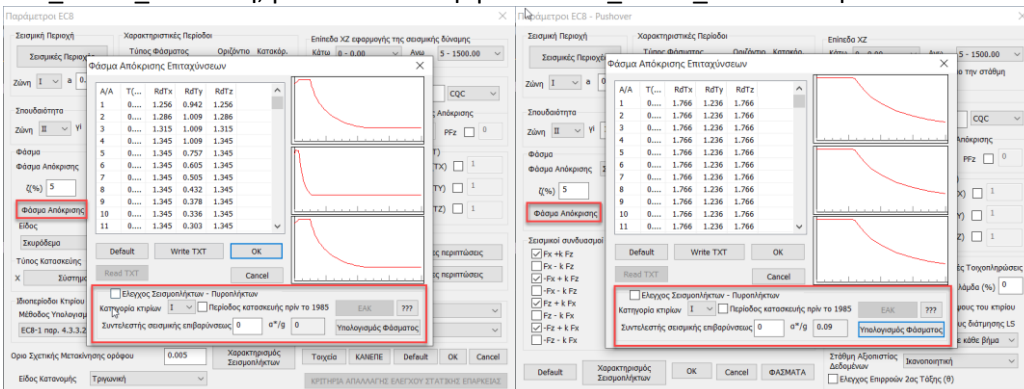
Παράμετροι EC8

Σεισμική Περιοχή
Σεισμικές Περιοχές
Ζώνη I a 0.
Χαρακτηριστικές Περιόδου
Τύπος Φάσματος Οριζόντιο Κατακόρ.
Επίπεδο XZ εφαρμογής της σεισμικής δύναμης
Κάτω 0 - 0.00 Άνω 5 - 1500.00
Σπουδαιότητα
Ζώνη II γι
Φάσμα
Φάσμα Απόκρισης
ζ(%) 5
Φάσμα Απόκρισης
Είδος
Σκυρόδεμα
Τύπος Κατασκευής
X Σύστημ
Ιδιοπερίοδοι Κτιρίου
Μέθοδος Υπολογισμ
EC8-1 παρ. 4.3.3.2
CQC
Απόκρισης
PFz 0
(X) 1
(Y) 1
(Z) 1
ες περιπτώσεις
ες περιπτώσεις

Φάσμα Απόκρισης Επιταχύνσεων

| A/A | T(... | RdTx | RdTy | RdTz |
|---|---|---|---|---|
| 1 | 0.... | 1.256 | 0.942 | 1.256 |
| 2 | 0.... | 1.286 | 1.009 | 1.286 |
| 3 | 0.... | 1.315 | 1.009 | 1.315 |
| 4 | 0.... | 1.345 | 1.009 | 1.345 |
| 5 | 0.... | 1.345 | 0.757 | 1.345 |
| 6 | 0.... | 1.345 | 0.605 | 1.345 |
| 7 | 0.... | 1.345 | 0.505 | 1.345 |
| 8 | 0.... | 1.345 | 0.432 | 1.345 |
| 9 | 0.... | 1.345 | 0.378 | 1.345 |
| 10 | 0.... | 1.345 | 0.336 | 1.345 |
| 11 | 0.... | 1.345 | 0.303 | 1.345 |

Default Write TXT OK
Read TXT Cancel
Ελεγχος Σεισμοπλήκτων - Πυροπλήκτων
Κατηγορία κτιρίων I Περίοδος κατασκευής πρίν το 1985 ΕΑΚ ???
Συντελεστής σεισμικής επιβαρύνσεως 0 α*/g 0 Υπολογισμός Φάσματος

Ορια Σχετικής Μετακίνησης ορόφου 0.005
Χαρακτηρισμός Σεισμοπλήκτων
Τοιχεία ΚΑΝΕΠΕ Default OK Cancel
Είδος Κατανομής Τριγωνική
ΚΡΙΤΗΡΙΑ ΑΠΑΛΛΑΓΗΣ ΕΛΕΓΧΟΥ ΣΤΑΤΙΚΗΣ ΕΠΑΡΚΕΙΑΣ

Παράμετροι EC8 - Pushover

Σεισμική Περιοχή
Σεισμικές Περιοχ
Χαρακτηριστικές Περιόδου
Τύπος Φάσματος Οριζόντιο Κατακόρ.
Επίπεδο XZ
5 - 1500.00
ο την στάθμη
Σπουδαιότητα
Ζώνη II γι
CQC
Απόκρισης
PFz 0
Φάσμα
Φάσμα Απόκρισης
ζ(%) 5
Φάσμα Απόκρισης
X) 1
Y) 1
Z) 1
Σεισμικοί συνδυασμοί
Fx +k Fz
Fx - k Fz
-Fx + k Fz
-Fx - k Fz
Fz + k Fx
Fz - k Fx
-Fz + k Fx
-Fz - k Fx

Φάσμα Απόκρισης Επιταχύνσεων

| A/A | T(... | RdTx | RdTy | RdTz |
|---|---|---|---|---|
| 1 | 0.... | 1.766 | 1.236 | 1.766 |
| 2 | 0.... | 1.766 | 1.236 | 1.766 |
| 3 | 0.... | 1.766 | 1.236 | 1.766 |
| 4 | 0.... | 1.766 | 1.236 | 1.766 |
| 5 | 0.... | 1.766 | 1.236 | 1.766 |
| 6 | 0.... | 1.766 | 1.236 | 1.766 |
| 7 | 0.... | 1.766 | 1.236 | 1.766 |
| 8 | 0.... | 1.766 | 1.236 | 1.766 |
| 9 | 0.... | 1.766 | 1.236 | 1.766 |
| 10 | 0.... | 1.766 | 1.236 | 1.766 |
| 11 | 0.... | 1.766 | 1.236 | 1.766 |

Default Write TXT OK
Read TXT Cancel
Ελεγχος Σεισμοπλήκτων - Πυροπλήκτων
Κατηγορία κτιρίων I Περίοδος κατασκευής πρίν το 1985 ΕΑΚ ???
Συντελεστής σεισμικής επιβαρύνσεως 0 α*/g 0.09 Υπολογισμός Φάσματος

ες Τοιχοπληρώσεις
λάμδα (%) 0
μους του κτιρίου
ους διάτμησης LS
ε κάθε βήμα
Default
Χαρακτηρισμός Σεισμοπλήκτων
OK Cancel ΦΑΣΜΑΤΑ
Στάθμη Αξιοπιστίας Δεδομένων Ικανοποιητική
Ελεγχος Εμπροών 2ας Τάξης (θ)